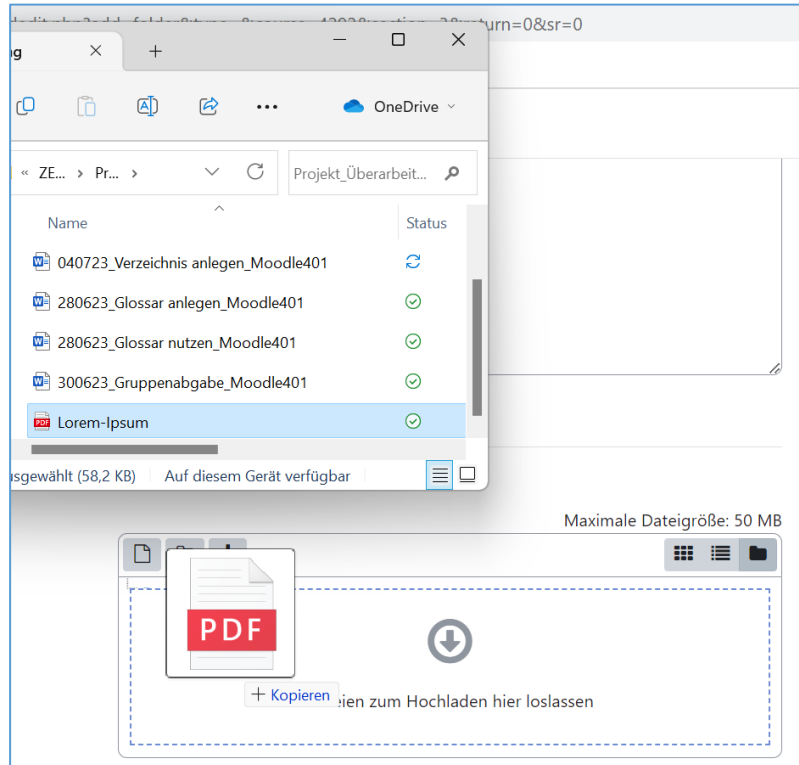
g

OneDrive

« ZE... › Pr... ›

Projekt_Überarbeit...

Name

Status

040723_Verzeichnis anlegen_Moodle401

280623_Glossar anlegen_Moodle401

280623_Glossar nutzen_Moodle401

300623_Gruppenabgabe_Moodle401

Lorem-Ipsum

sgewählt (58,2 KB)   Auf diesem Gerät verfügbar

Maximale Dateigröße: 50 MB

PDF

+ Kopieren

eien zum Hochladen hier loslassen